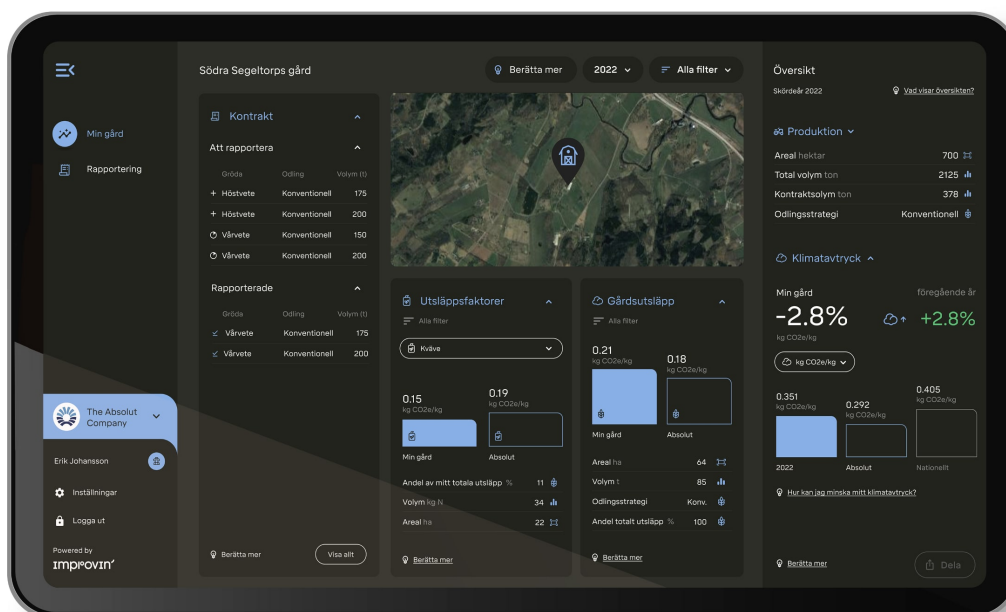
Södra Segeltorps gård

Berätta mer

2022

Alla filter

Min gård

Rapportering

Kontrakt

Att rapportera

| Gröda | Odling | Volym (t) |
|---|---|---|
| + Höstvete | Konventionell | 175 |
| + Höstvete | Konventionell | 200 |
| Vårvete | Konventionell | 150 |
| Vårvete | Konventionell | 200 |

Rapporterade

| Gröda | Odling | Volym (t) |
|---|---|---|
| Vårvete | Konventionell | 175 |
| Vårvete | Konventionell | 200 |

Berätta mer

Visa allt

Utsläppsfaktorer

Alla filter

Kväve

0.15
kg CO2e/kg

0.19
kg CO2e/kg

Min gård

Absolut

Andel av mitt totala utsläpp % 11

Volym kg N 34

Areal ha 22

Berätta mer

Gårdsutsläpp

Alla filter

0.21
kg CO2e/kg

0.18
kg CO2e/kg

Min gård

Absolut

Areal ha 64

Volym t 85

Odlingsstrategi Konv.

Andel totalt utsläpp % 100

Berätta mer

The Absolut Company

Erik Johansson

Inställningar

Logga ut

Powered by
IMPROVIN'

Översikt

Skördeår 2022

Vad visar översikten?

Produktion

Areal hektar 700

Total volym ton 2125

Kontraktsolym ton 378

Odlingsstrategi Konventionell

Klimatavtryck

Min gård

föregående år

-2.8%

+2.8%

kg CO2e/kg

kg CO2e/kg

0.351
kg CO2e/kg

0.292
kg CO2e/kg

0.405
kg CO2e/kg

2022

Absolut

Nationellt

Hur kan jag minska mitt klimatavtryck?

Berätta mer

Dela